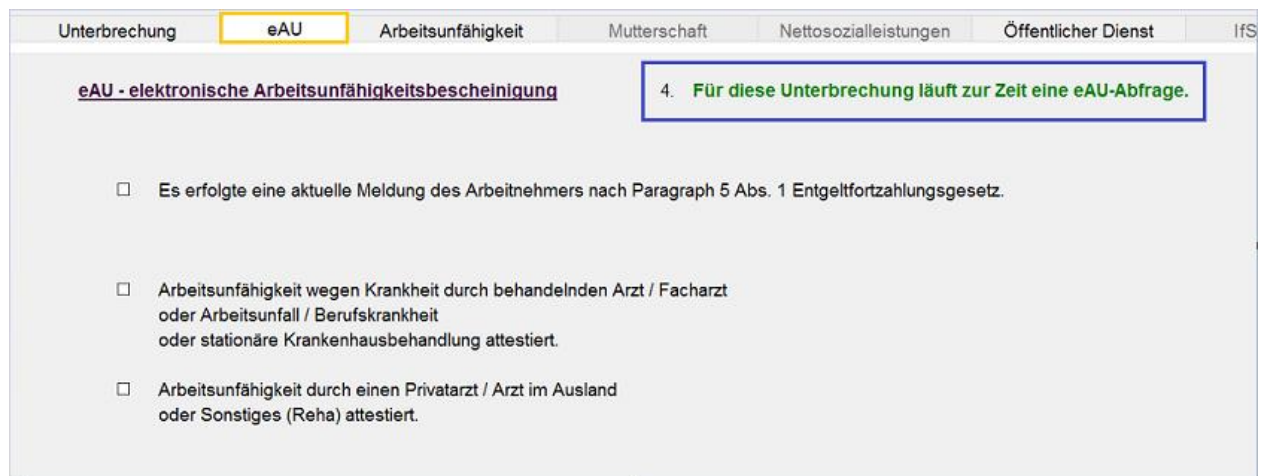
Unterbrechung | eAU | Arbeitsunfähigkeit | Mutterschaft | Nettosozialleistungen | Öffentlicher Dienst | IfS

eAU - elektronische Arbeitsunfähigkeitsbescheinigung

4. Für diese Unterbrechung läuft zur Zeit eine eAU-Abfrage.

☐ Es erfolgte eine aktuelle Meldung des Arbeitnehmers nach Paragraph 5 Abs. 1 Entgeltfortzahlungsgesetz.

☐ Arbeitsunfähigkeit wegen Krankheit durch behandelnden Arzt / Facharzt oder Arbeitsunfall / Berufskrankheit oder stationäre Krankenhausbehandlung attestiert.

☐ Arbeitsunfähigkeit durch einen Privatarzt / Arzt im Ausland oder Sonstiges (Reha) attestiert.